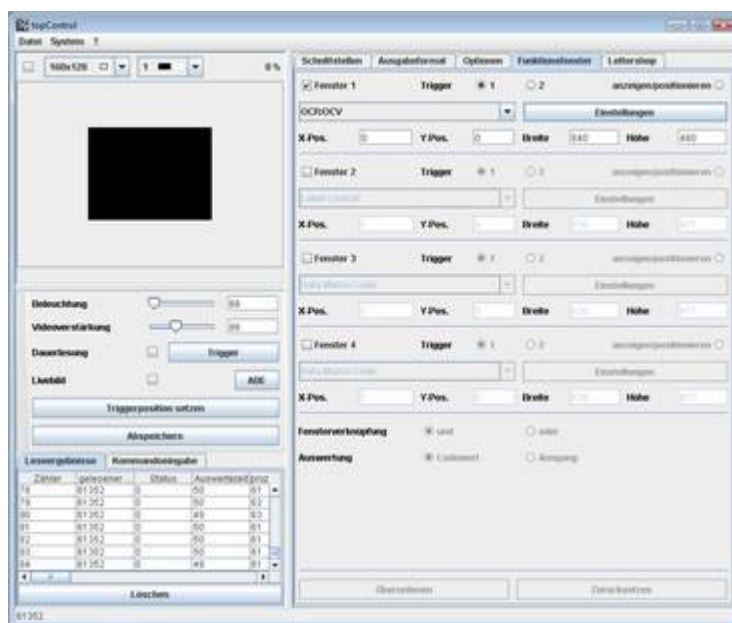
topControl

Datei System ?

160x120 1 0 %

Beleuchtung 64

Videoverstärkung 89

Dauerlesung Trigger

Livebild ABE

Triggerposition setzen

Abspeichern

Lesergebnisse Kommandoeingabe

| Zähler | gelesener | Status | Auswertezeit | progr |
|---|---|---|---|---|
| 78 | 61352 | 0 | 50 | 61 |
| 79 | 61352 | 0 | 50 | 62 |
| 80 | 61352 | 0 | 49 | 63 |
| 81 | 61352 | 0 | 50 | 61 |
| 82 | 61352 | 0 | 50 | 61 |
| 83 | 61352 | 0 | 50 | 61 |
| 84 | 61352 | 0 | 49 | 61 |

Löschen

61352

Schnittstellen Ausgabeformat Optionen Funktionsfenster Lettershop

Fenster 1 Trigger 1 2 anzeigen/positionieren

OCR/OCV Einstellungen

X-Pos. 0 Y-Pos. 0 Breite 640 Höhe 480

Fenster 2 Trigger 1 2 anzeigen/positionieren

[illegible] Einstellungen

X-Pos. Y-Pos. Breite Höhe

Fenster 3 Trigger 1 2 anzeigen/positionieren

Data Matrix Code Einstellungen

X-Pos. Y-Pos. Breite Höhe

Fenster 4 Trigger 1 2 anzeigen/positionieren

Data Matrix Code Einstellungen

X-Pos. Y-Pos. Breite Höhe

Fensterverknüpfung und oder

Auswertung Codewert Ausgang

Übernehmen Zurücksetzen